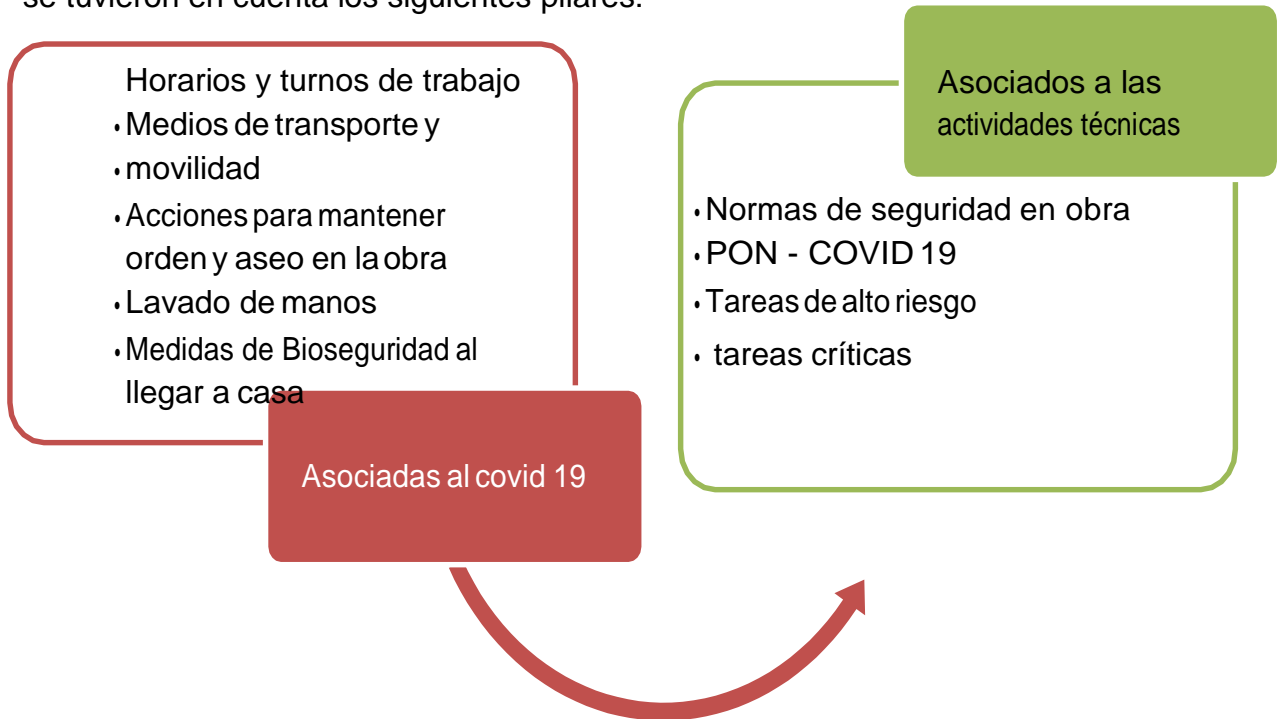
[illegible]

Horarios y turnos de trabajo
• Medios de transporte y
• movilidad
• Acciones para mantener orden y aseo en la obra
• Lavado de manos
• Medidas de Bioseguridad al llegar a casa

Asociadas al covid 19

Asociados a las actividades técnicas

• Normas de seguridad en obra
• PON - COVID 19
• Tareas de alto riesgo
• tareas críticas